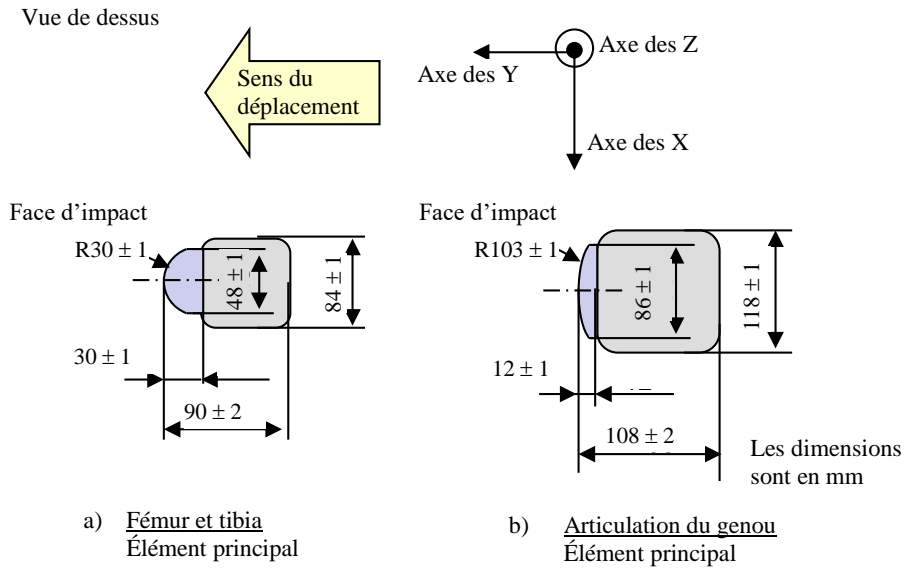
Vue de dessus

Sens du déplacement

Axe des Y

Axe des Z

Axe des X

Face d'impact

R30 ± 1

48 ± 1

84 ± 1

30 ± 1

90 ± 2

Face d'impact

R103 ± 1

86 ± 1

118 ± 1

12 ± 1

108 ± 2

Les dimensions sont en mm

a) Fémur et tibia
Élément principal

b) Articulation du genou
Élément principal